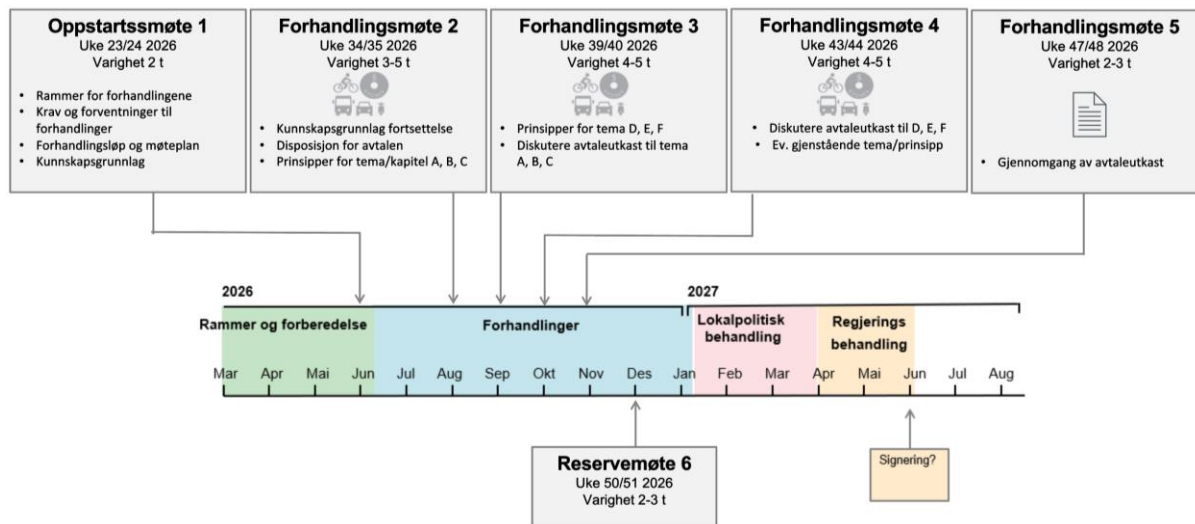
**Oppstartssmøte 1**
Uke 23/24 2026
Varighet 2 t

- Rammer for forhandlingene
- Krav og forventninger til forhandlinger
- Forhandlingsløp og møteplan
- Kunnskapsgrunnlag

**Forhandlingsmøte 2**
Uke 34/35 2026
Varighet 3-5 t

- Kunnskapsgrunnlag fortsettelse
- Disposisjon for avtalen
- Prinsipper for tema/kapitel A, B, C

**Forhandlingsmøte 3**
Uke 39/40 2026
Varighet 4-5 t

- Prinsipper for tema D, E, F
- Diskutere avtaleutkast til tema A, B, C

**Forhandlingsmøte 4**
Uke 43/44 2026
Varighet 4-5 t

- Diskutere avtaleutkast til D, E, F
- Ev. gjenstående tema/prinsipp

**Forhandlingsmøte 5**
Uke 47/48 2026
Varighet 2-3 t

- Gjennomgang av avtaleutkast

2026

2027

Rammer og forberedelse

Forhandlinger

Lokalpolitisk behandling

Regjerings behandling

Mar Apr Mai Jun Jul Aug Sep Okt Nov Des Jan Feb Mar Apr Mai Jun Jul Aug

**Reservemøte 6**
Uke 50/51 2026
Varighet 2-3 t

Signering?